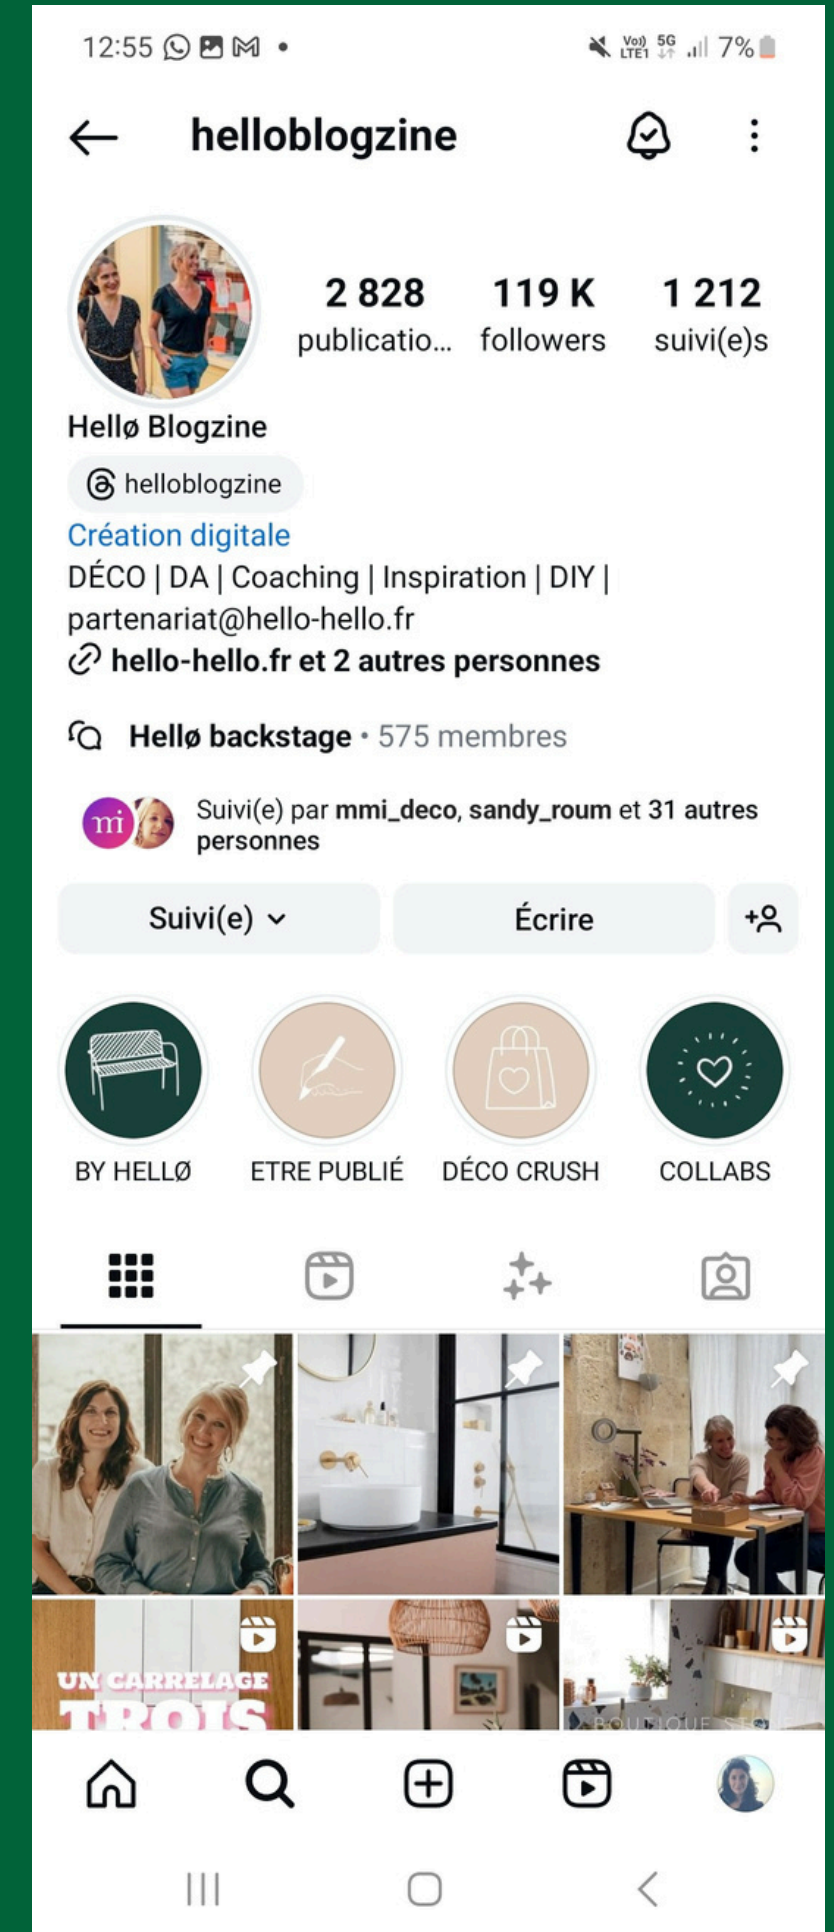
12:55

Vo)) LTE1 5G 7%

helloblogzine

2 828 publicatio...
119 K followers
1 212 suivi(e)s

Hellø Blogzine

helloblogzine

Création digitale

DÉCO | DA | Coaching | Inspiration | DIY | partenariat@hello-hello.fr

hello-hello.fr et 2 autres personnes

Hellø backstage • 575 membres

mi

Suivi(e) par mmi_deco, sandy_roum et 31 autres personnes

Suivi(e)

Écrire

BY HELLØ

ETRE PUBLIÉ

DÉCO CRUSH

COLLABS

UN CARRELAGE TROIS

BOUTIQUE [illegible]